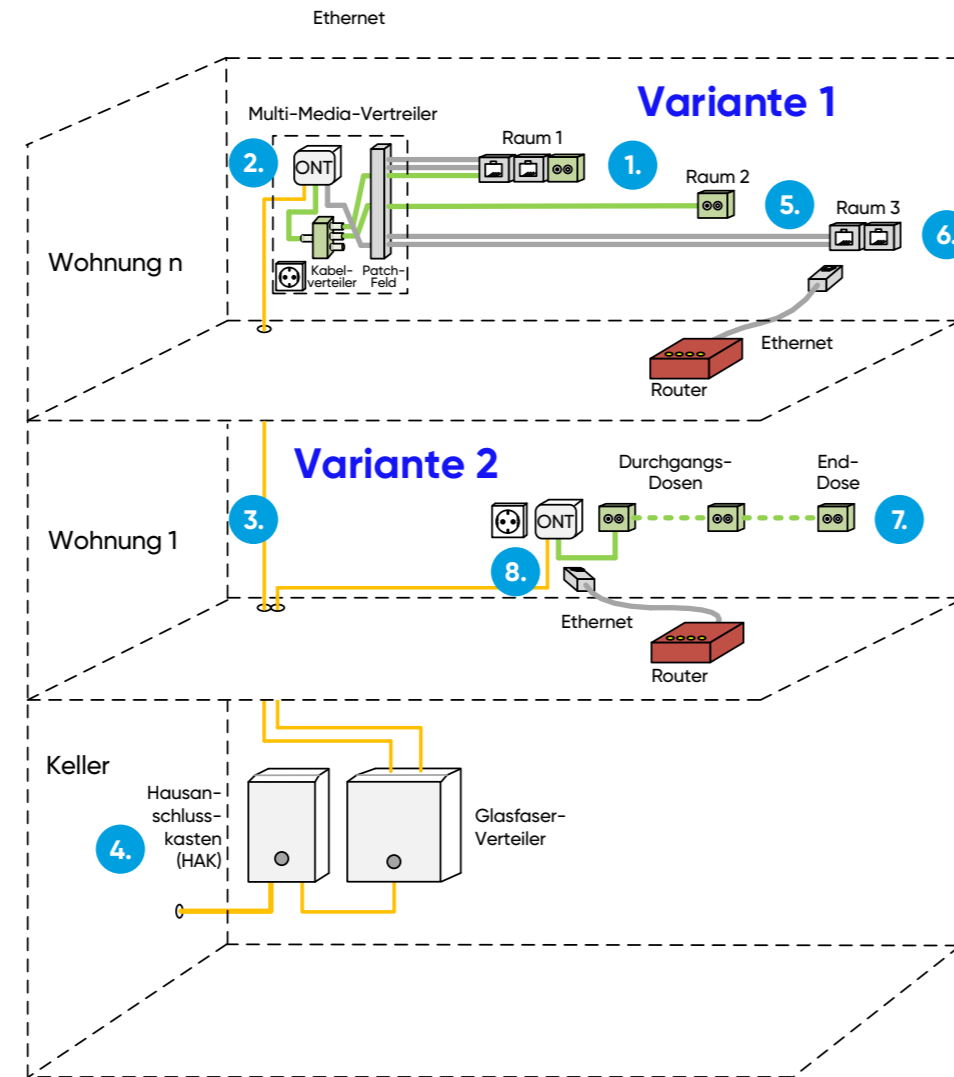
Ethernet

Variante 1

Multi-Media-Vertreiler

2.

ONT

Raum 1

1.

Raum 2

5.

Raum 3

6.

Wohnung n

Kabelverteiler

Patch-Feld

Ethernet

Router

Variante 2

Durchgangs-Dosen

End-Dose

3.

ONT

7.

Wohnung 1

8.

Ethernet

Router

Keller

Hausanschlusskasten (HAK)

Glasfaser-Verteiler

4.